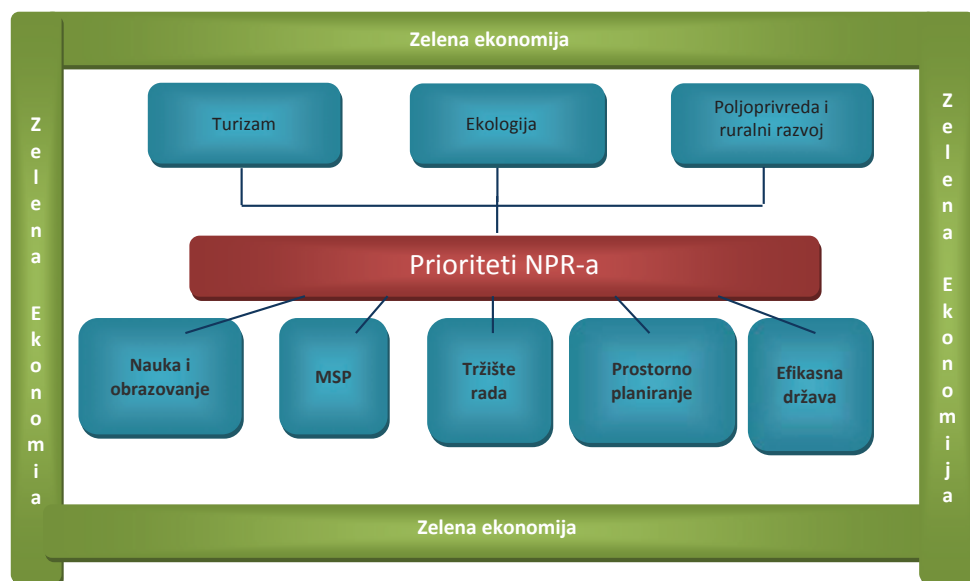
Zelena ekonomija

Zelena Ekonomia

Turizam

Ekologija

Poljoprivreda i ruralni razvoj

Zelena Ekonomija

Prioriteti NPR-a

Nauka i obrazovanje

MSP

Tržište rada

Prostorno planiranje

Efikasna država

Zelena ekonomija